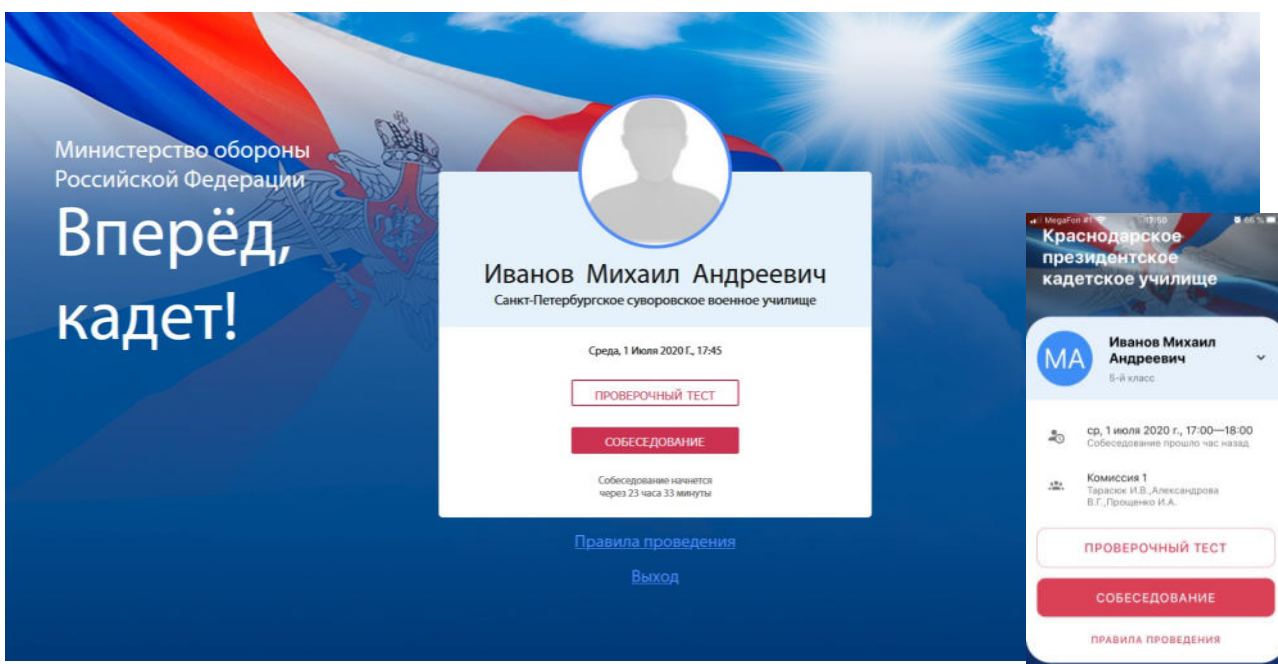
Министерство обороны Российской Федерации

Вперёд, кадет!

Иванов Михаил Андреевич

Санкт-Петербургское суворовское военное училище

Среда, 1 Июля 2020 Г., 17:45

ПРОВЕРОЧНЫЙ ТЕСТ

СОБЕСЕДОВАНИЕ

Собеседование начнется через 23 часа 33 минуты

Правила проведения

Выход

MegaFon 17:50 66 %

Краснодарское президентское кадетское училище

МА

Иванов Михаил Андреевич

5-й класс

ср, 1 июля 2020 г., 17:00—18:00

Собеседование прошло час назад

Комиссия 1

Тарасюк И.В.,Александрова В.Г.,Прощенко И.А.

ПРОВЕРОЧНЫЙ ТЕСТ

СОБЕСЕДОВАНИЕ

ПРАВИЛА ПРОВЕДЕНИЯ